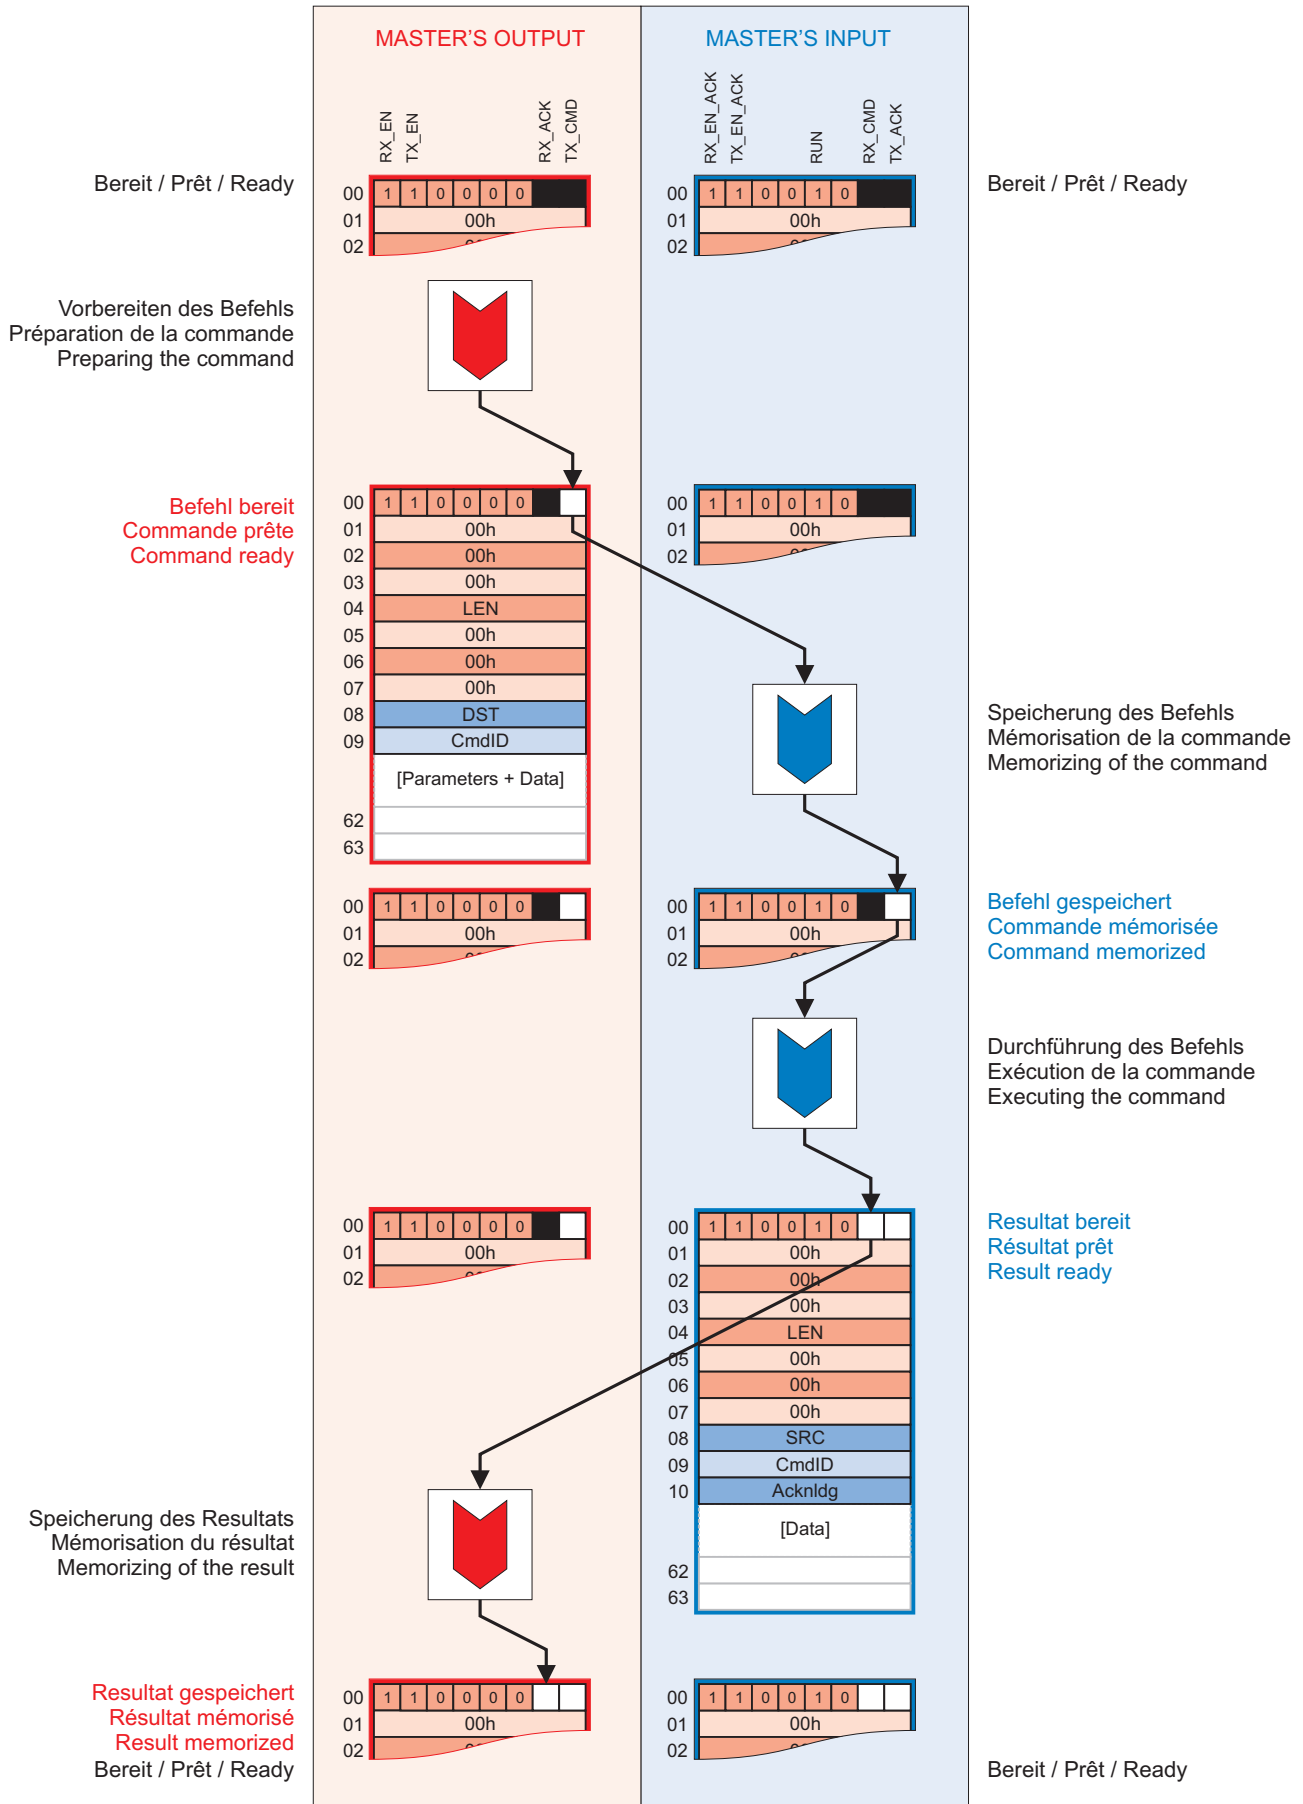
MASTER'S OUTPUT

MASTER'S INPUT

RX_EN TX_EN RX_ACK TX_CMD

RX_EN_ACK TX_EN_ACK RUN RX_CMD TX_ACK

Bereit / Prêt / Ready

00 1 1 0 0 0 0
01 00h
02

00 1 1 0 0 1 0
01 00h
02

Bereit / Prêt / Ready

Vorbereiten des Befehls
Préparation de la commande
Preparing the command

Befehl bereit
Commande prête
Command ready

| | |
|---|---|
| 00 | 1 1 0 0 0 0 |
| 01 | 00h |
| 02 | 00h |
| 03 | 00h |
| 04 | LEN |
| 05 | 00h |
| 06 | 00h |
| 07 | 00h |
| 08 | DST |
| 09 | CmdID |
| | [Parameters + Data] |
| 62 | |
| 63 | |

00 1 1 0 0 1 0
01 00h
02

Speicherung des Befehls
Mémorisation de la commande
Memorizing of the command

00 1 1 0 0 0 0
01 00h
02

00 1 1 0 0 1 0
01 00h
02

Befehl gespeichert
Commande mémorisée
Command memorized

Durchführung des Befehls
Exécution de la commande
Executing the command

00 1 1 0 0 0 0
01 00h
02

| | |
|---|---|
| 00 | 1 1 0 0 1 0 |
| 01 | 00h |
| 02 | 00h |
| 03 | 00h |
| 04 | LEN |
| 05 | 00h |
| 06 | 00h |
| 07 | 00h |
| 08 | SRC |
| 09 | CmdID |
| 10 | Acknldg |
| | [Data] |
| 62 | |
| 63 | |

Resultat bereit
Résultat prêt
Result ready

Speicherung des Resultats
Mémorisation du résultat
Memorizing of the result

Resultat gespeichert
Résultat mémorisé
Result memorized
Bereit / Prêt / Ready

00 1 1 0 0 0 0
01 00h
02

00 1 1 0 0 1 0
01 00h
02

Bereit / Prêt / Ready